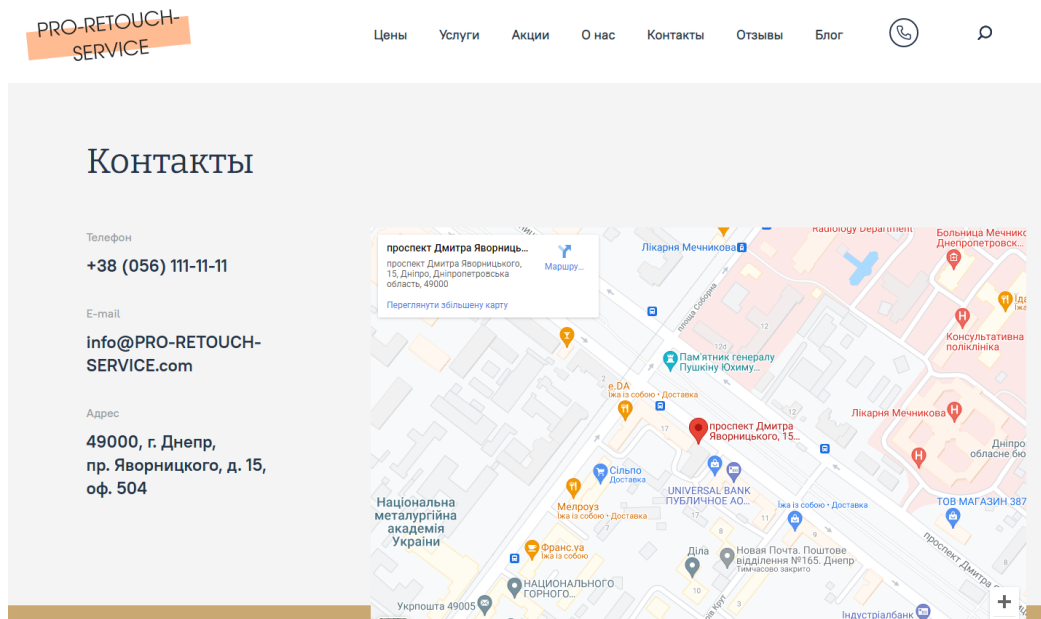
PRO-RETOUCH-SERVICE

Цены Услуги Акции О нас Контакты Отзывы Блог

Контакты

Телефон

+38 (056) 111-11-11

E-mail

info@PRO-RETOUCH-SERVICE.com

Адрес

49000, г. Днепр,
пр. Яворницкого, д. 15,
оф. 504

проспект Дмитра Яворниць...
проспект Дмитра Яворницького, 15, Дніпро, Дніпропетровська область, 49000
Маршру...
Переглянути збільшену карту

Radiology Department
Лікарня Мечникова
Больница Мечнико Днепропетровск...
площа Соборна
Пам'ятник генералу Пушкіну Юхиму...
Іда
Консультативна поліклініка
e.DA
Їжа із собою · Доставка
проспект Дмитра Яворницького, 15...
Лікарня Мечникова
Дніпро обласне бю
Сільпо
Доставка
UNIVERSAL BANK ПУБЛІЧНОЕ АО...
Мелроуз
Їжа із собою · Доставка
Їжа із собою · Доставка
ТОВ МАГАЗИН 387
Національна металургійна академія України
Франс.уа
Їжа із собою
Діла
Нова Пошта. Поштове відділення №165. Днепр
Тимчасово закрито
проспект Дмитра
НАЦИОНАЛЬНОГО ГОРНОГО...
Укрпошта 49005
Індустріалбанк
12
17
11